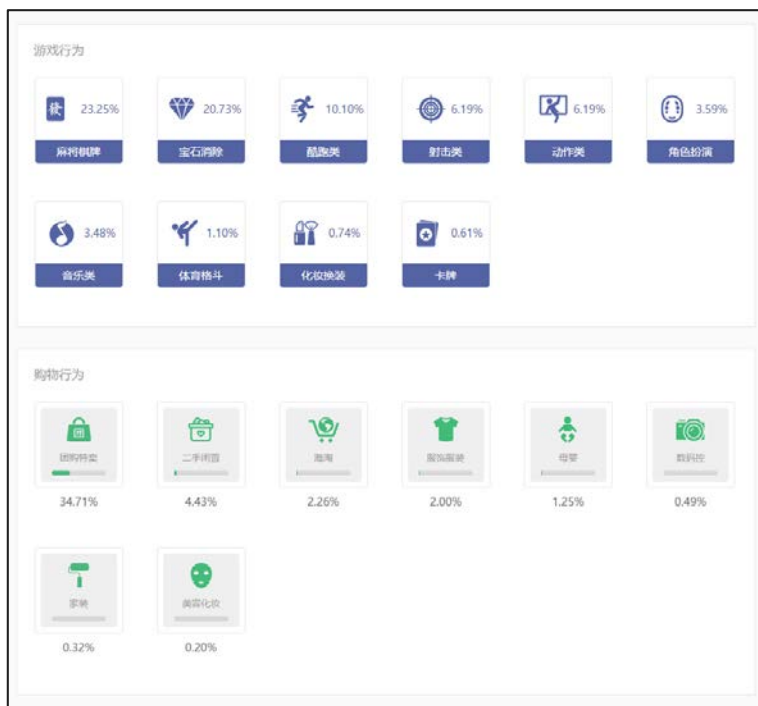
游戏行为

23.25%
麻将棋牌

20.73%
宝石消除

10.10%
酷跑类

6.19%
射击类

6.19%
动作类

3.59%
角色扮演

3.48%
音乐类

1.10%
体育格斗

0.74%
化妆换装

0.61%
卡牌

购物行为

团购特卖
34.71%

二手闲置
4.43%

海淘
2.26%

服饰服装
2.00%

母婴
1.25%

数码控
0.49%

家装
0.32%

美容化妆
0.20%